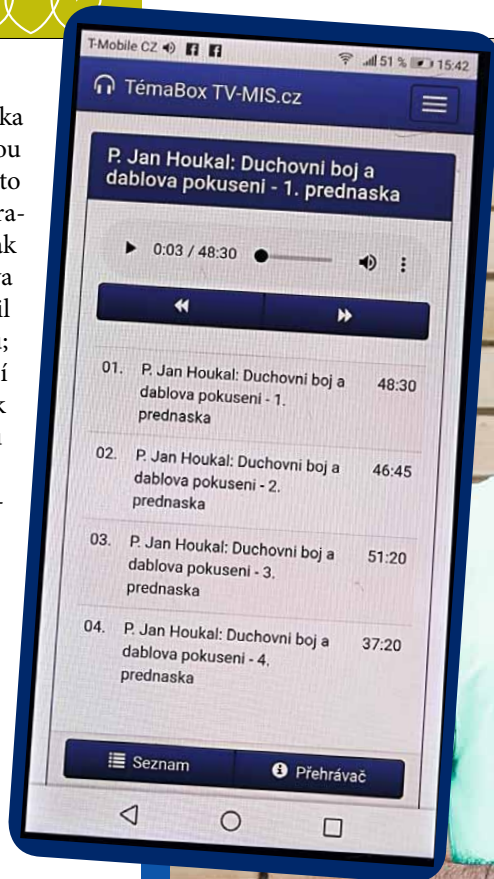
ka
ou
to
ra-
ak
ra
il
;
í
k

T-Mobile CZ 51 % 15:42

TémaBox TV-MIS.cz

P. Jan Houkal: Duchovni boj a dablova pokuseni - 1. prednaska

0:03 / 48:30

| | | |
|---|---|---|
| 01. | P. Jan Houkal: Duchovni boj a dablova pokuseni - 1. prednaska | 48:30 |
| 02. | P. Jan Houkal: Duchovni boj a dablova pokuseni - 2. prednaska | 46:45 |
| 03. | P. Jan Houkal: Duchovni boj a dablova pokuseni - 3. prednaska | 51:20 |
| 04. | P. Jan Houkal: Duchovni boj a dablova pokuseni - 4. prednaska | 37:20 |

Seznam

Přehrávač